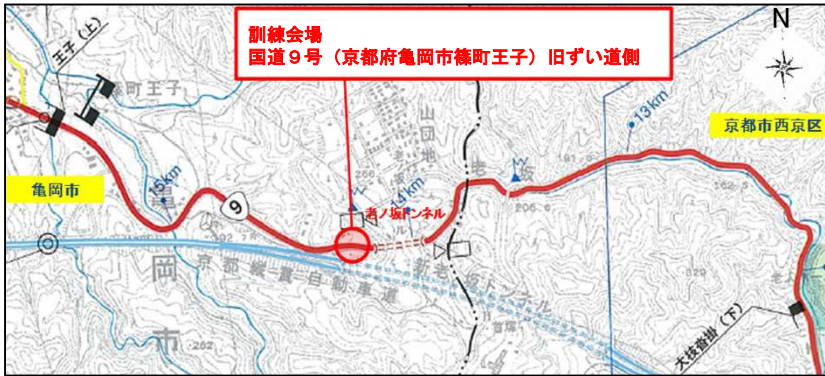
訓練会場
国道９号（京都府亀岡市篠町王子）旧ずい道側

N

王子（上）

篠町王子

山団地

13km

京都市西京区

亀岡市

15km

14km

9

老ノ坂トンネル

新老ノ坂トンネル

京都縦貫自動車道

亀

岡

市

大枝沓掛（下）